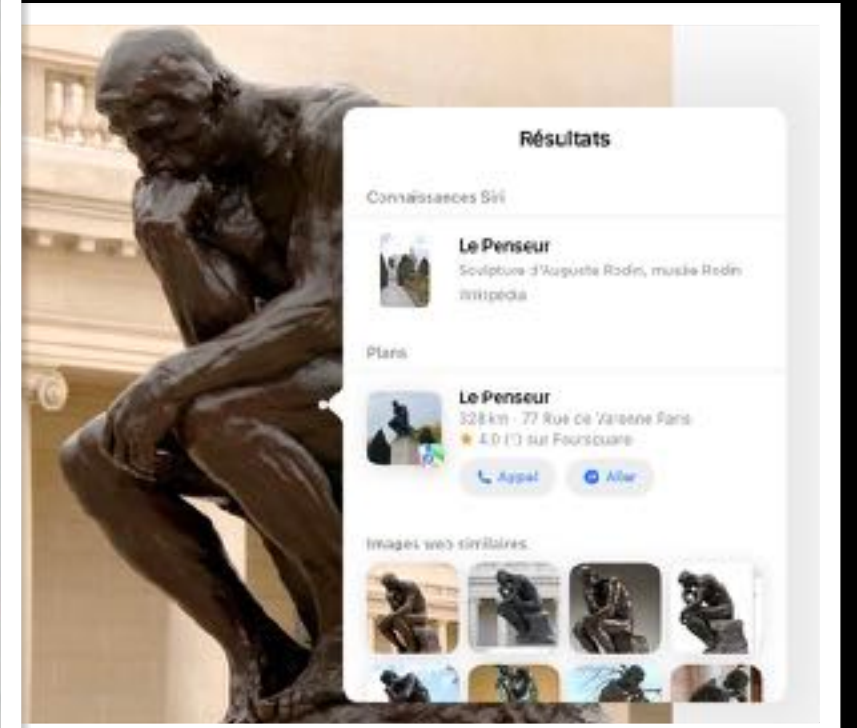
Résultats

Connaissances Siri

Le Penseur
Sculpture d'Auguste Rodin, musée Rodin
Wikipédia

Plans

Le Penseur
328 km · 77 Rue de Varenne Paris
★ 4,0 (1) sur Foursquare

Appel

Aller

Images web similaires